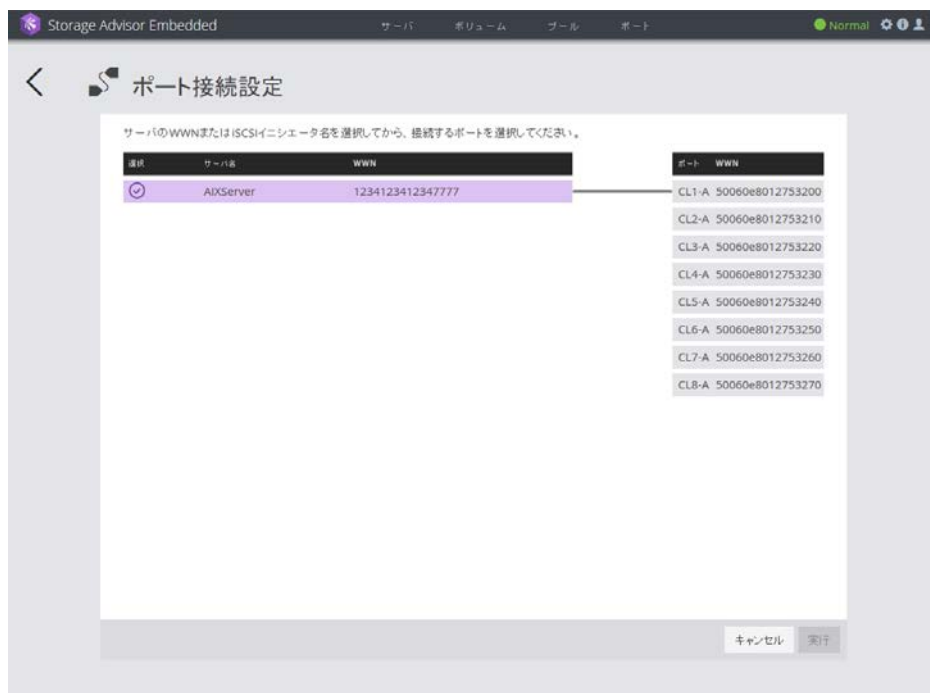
Storage Advisor Embedded

サーバ ボリューム プール ポート

Normal

ポート接続設定

サーバのWWNまたはiSCSIイニシエータ名を選択してから、接続するポートを選択してください。

| 選択 | サーバ名 | WWN |
|---|---|---|
| | AIXServer | 1234123412347777 |

| ポート | WWN |
|---|---|
| CL1-A | 50060e8012753200 |
| CL2-A | 50060e8012753210 |
| CL3-A | 50060e8012753220 |
| CL4-A | 50060e8012753230 |
| CL5-A | 50060e8012753240 |
| CL6-A | 50060e8012753250 |
| CL7-A | 50060e8012753260 |
| CL8-A | 50060e8012753270 |

キャンセル 実行